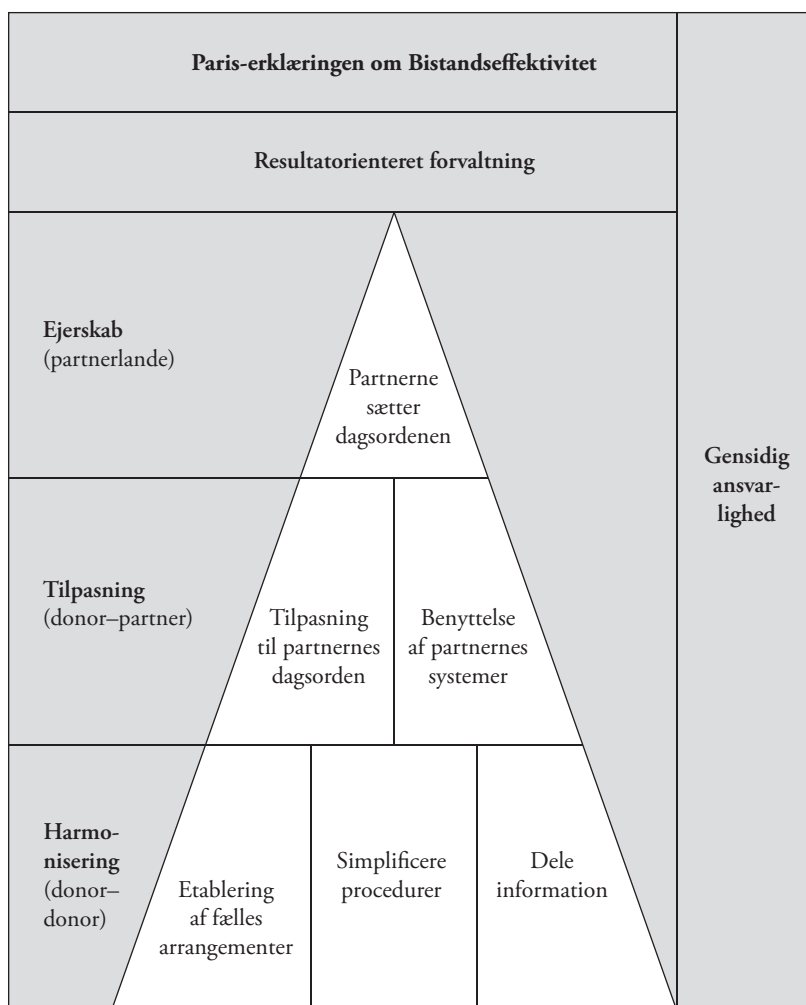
Paris-erklæringen om Bistandseffektivitet

Resultatorienteret forvaltning

Ejerskab
(partnerlande)

Partnerne sætter dagsordenen

Gensidig ansvarlighed

Tilpasning
(donor–partner)

Tilpasning til partnernes dagsorden

Benyttelse af partnernes systemer

Harmonisering
(donor–donor)

Etablering af fælles arrangementer

Simplificere procedurer

Dele information